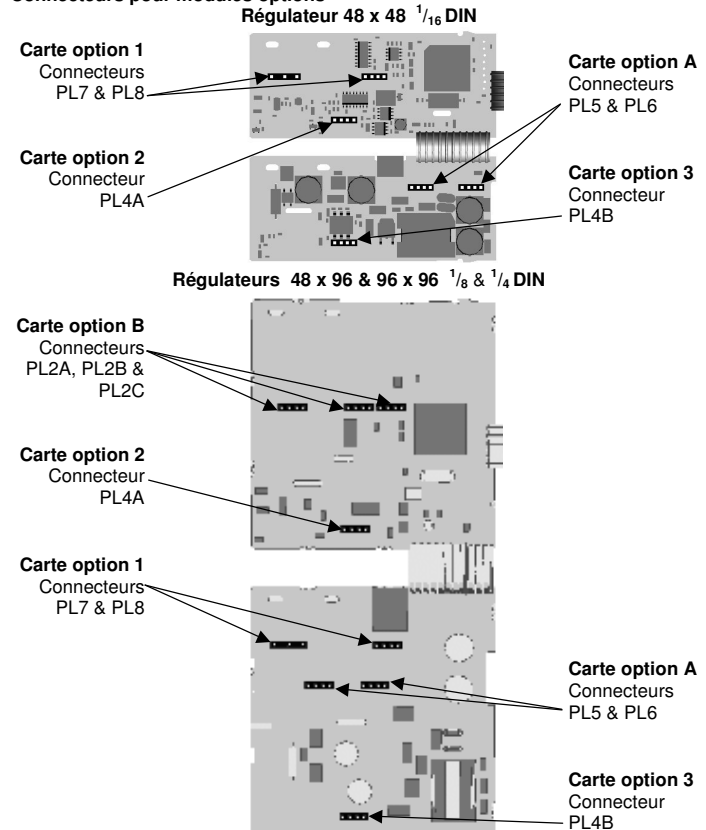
Connecteurs pour modules options

Régulateur 48 x 48 $^{1}/_{16}$ DIN

Carte option 1
Connecteurs PL7 & PL8

Carte option A
Connecteurs PL5 & PL6

Carte option 2
Connecteur PL4A

Carte option 3
Connecteur PL4B

Régulateurs 48 x 96 & 96 x 96 $^{1}/_{8}$ & $^{1}/_{4}$ DIN

Carte option B
Connecteurs PL2A, PL2B & PL2C

Carte option 2
Connecteur PL4A

Carte option 1
Connecteurs PL7 & PL8

Carte option A
Connecteurs PL5 & PL6

Carte option 3
Connecteur PL4B